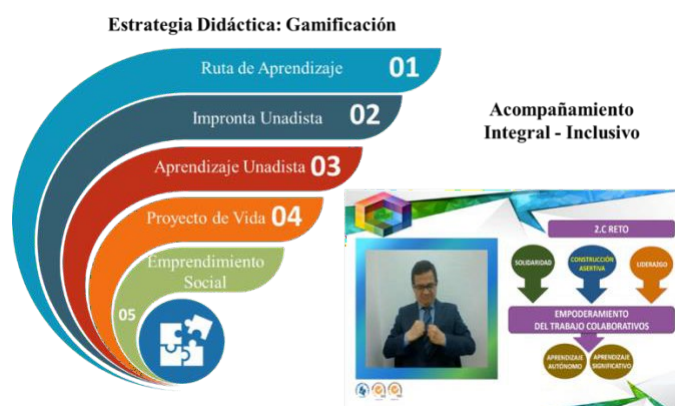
Estrategia Didáctica: Gamificación

Ruta de Aprendizaje 01

Impronta Unadista 02

Aprendizaje Unadista 03

Proyecto de Vida 04

Emprendimiento Social

05

Acompañamiento Integral - Inclusivo

2.C RETO

SOLIDARIDAD

CONSTRUCCIÓN ASERTIVA

LIDERAZGO

EMPODERAMIENTO DEL TRABAJO COLABORATIVOS

APRENDIZAJE AUTÓNOMO

APRENDIZAJE SIGNIFICATIVO